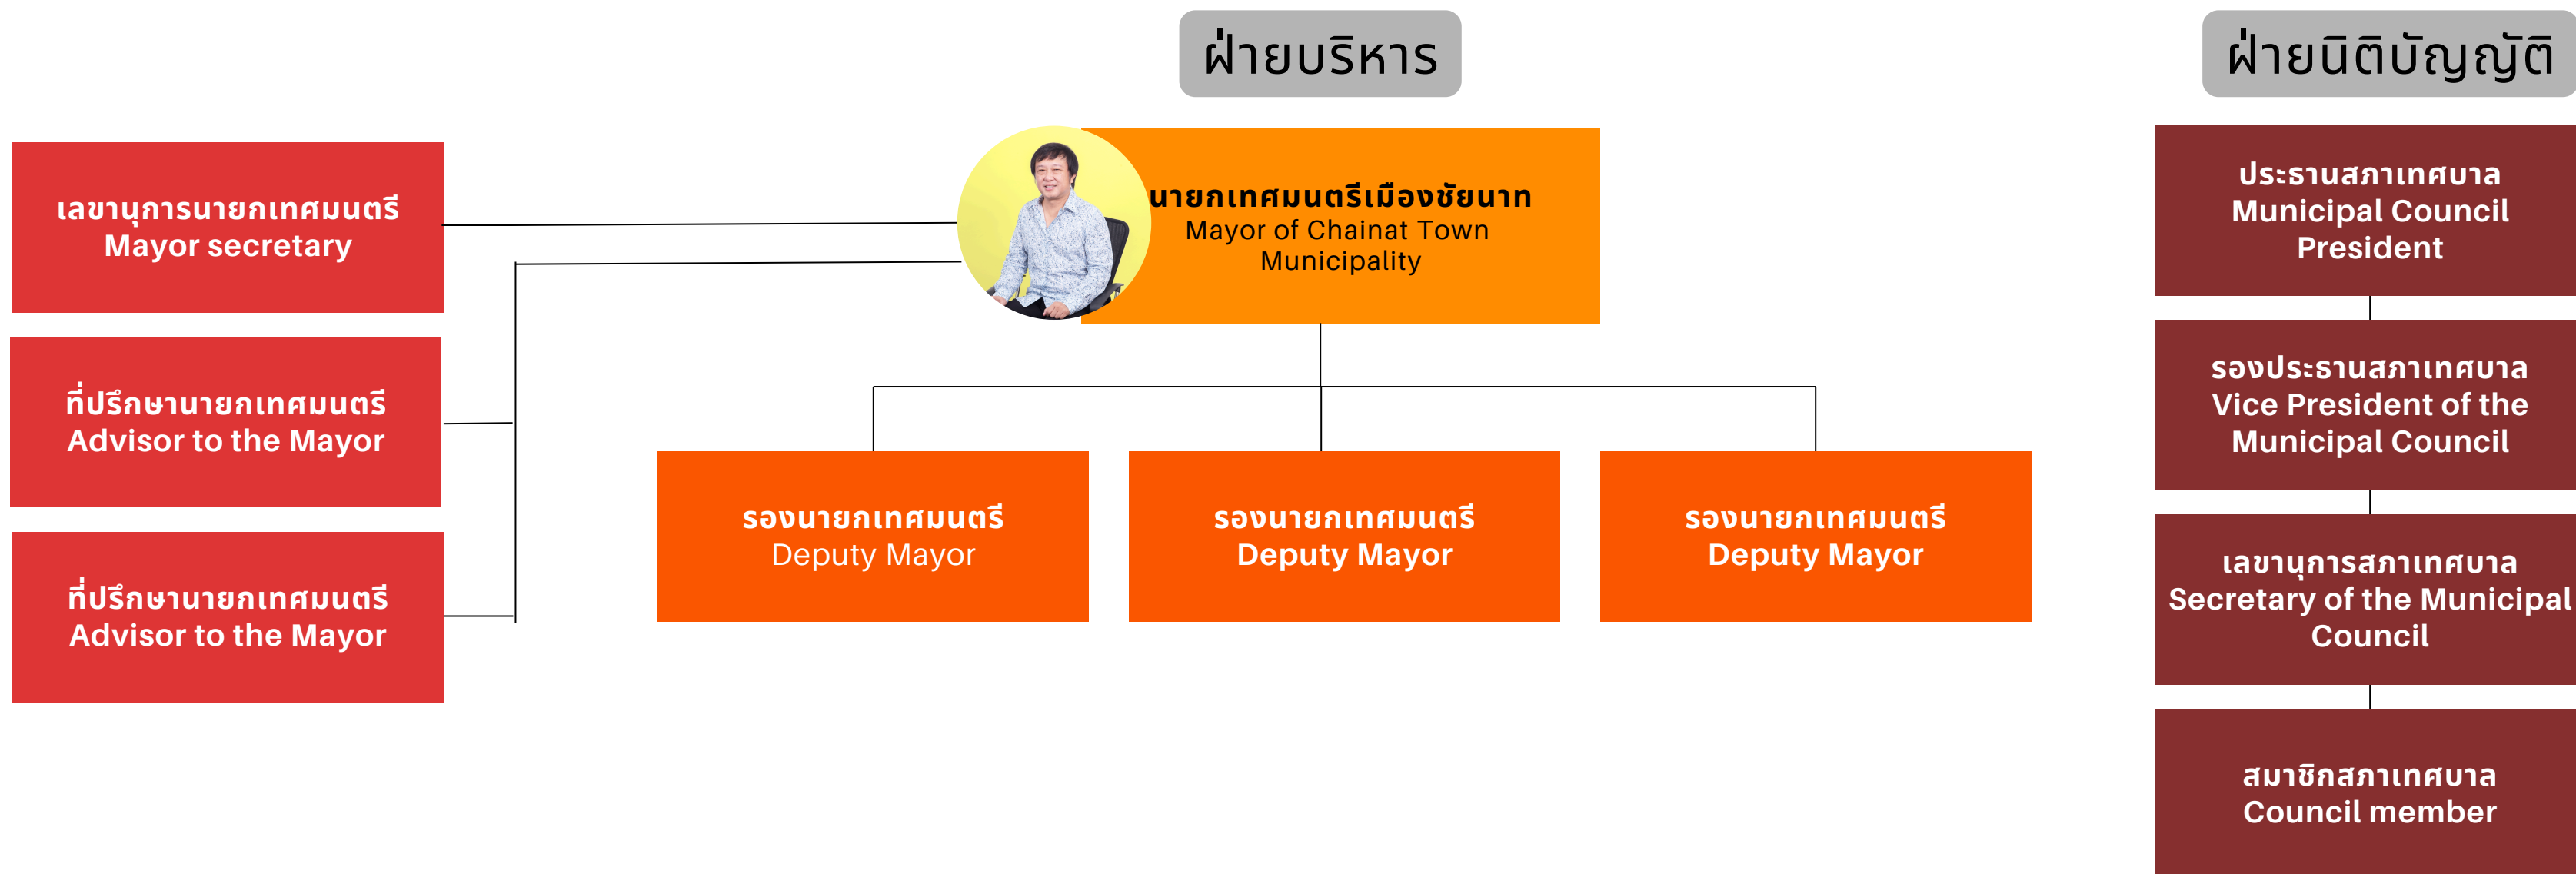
ฝ่ายบริหาร

ฝ่ายนิติบัญญัติ

เลขานุการนายกเทศมนตรี
Mayor secretary

ที่ปรึกษานายกเทศมนตรี
Advisor to the Mayor

ที่ปรึกษานายกเทศมนตรี
Advisor to the Mayor

นายกเทศมนตรีเมืองชัยนาท
Mayor of Chainat Town Municipality

รองนายกเทศมนตรี
Deputy Mayor

รองนายกเทศมนตรี
Deputy Mayor

รองนายกเทศมนตรี
Deputy Mayor

ประธานสภาเทศบาล
Municipal Council President

รองประธานสภาเทศบาล
Vice President of the Municipal Council

เลขานุการสภาเทศบาล
Secretary of the Municipal Council

สมาชิกสภาเทศบาล
Council member